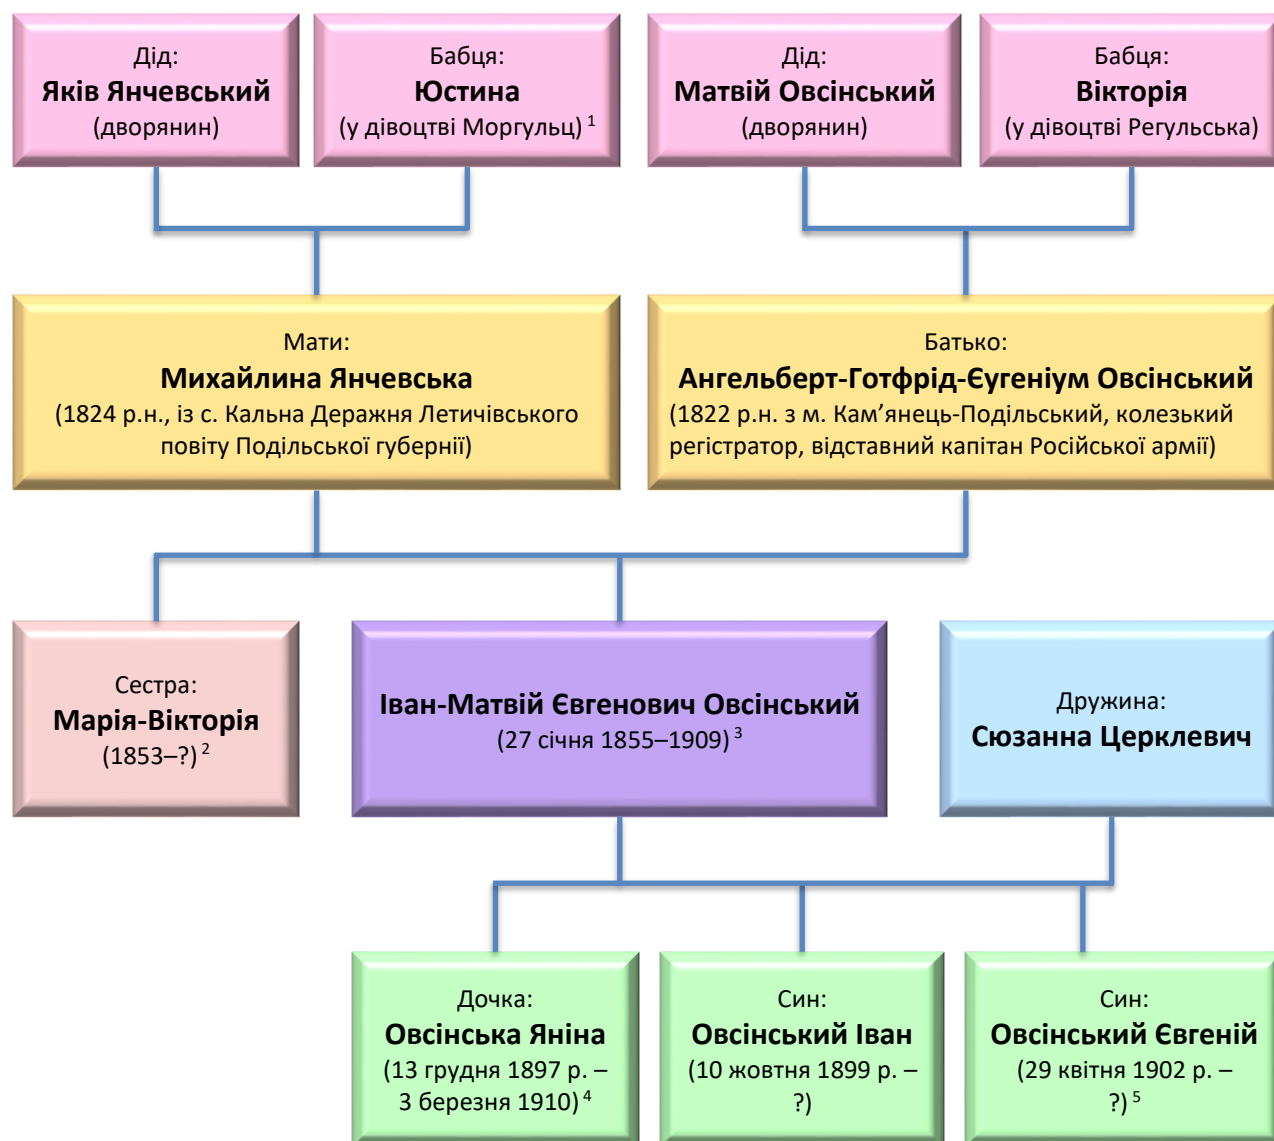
Дід:
**Яків Янчевський**
(дворянин)

Бабця:
**Юстина**
(у дівоцтві Моргульц) $^1$

Дід:
**Матвій Овсінський**
(дворянин)

Бабця:
**Вікторія**
(у дівоцтві Регульська)

Мати:
**Михайлина Янчевська**
(1824 р.н., із с. Кальна Деражня Летичівського повіту Подільської губернії)

Батько:
**Ангельберт-Готфрід-Єугеніум Овсінський**
(1822 р.н. з м. Кам’янець-Подільський, колезький регістратор, відставний капітан Російської армії)

Сестра:
**Марія-Вікторія**
(1853–?) $^2$

**Іван-Матвій Євгенович Овсінський**
(27 січня 1855–1909) $^3$

Дружина:
**Сюзанна Церклевич**

Дочка:
**Овсінська Яніна**
(13 грудня 1897 р. – 3 березня 1910) $^4$

Син:
**Овсінський Іван**
(10 жовтня 1899 р. – ?)

Син:
**Овсінський Євгеній**
(29 квітня 1902 р. – ?) $^5$